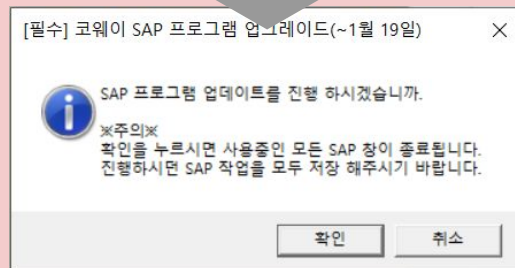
[필수] 코웨이 SAP 프로그램 업그레이드(~1월 19일)

×

SAP 프로그램 업데이트를 진행 하시겠습니까.

※주의※
확인을 누르시면 사용중인 모든 SAP 창이 종료됩니다.
진행하시면 SAP 작업을 모두 저장 해주시기 바랍니다.

확인

취소